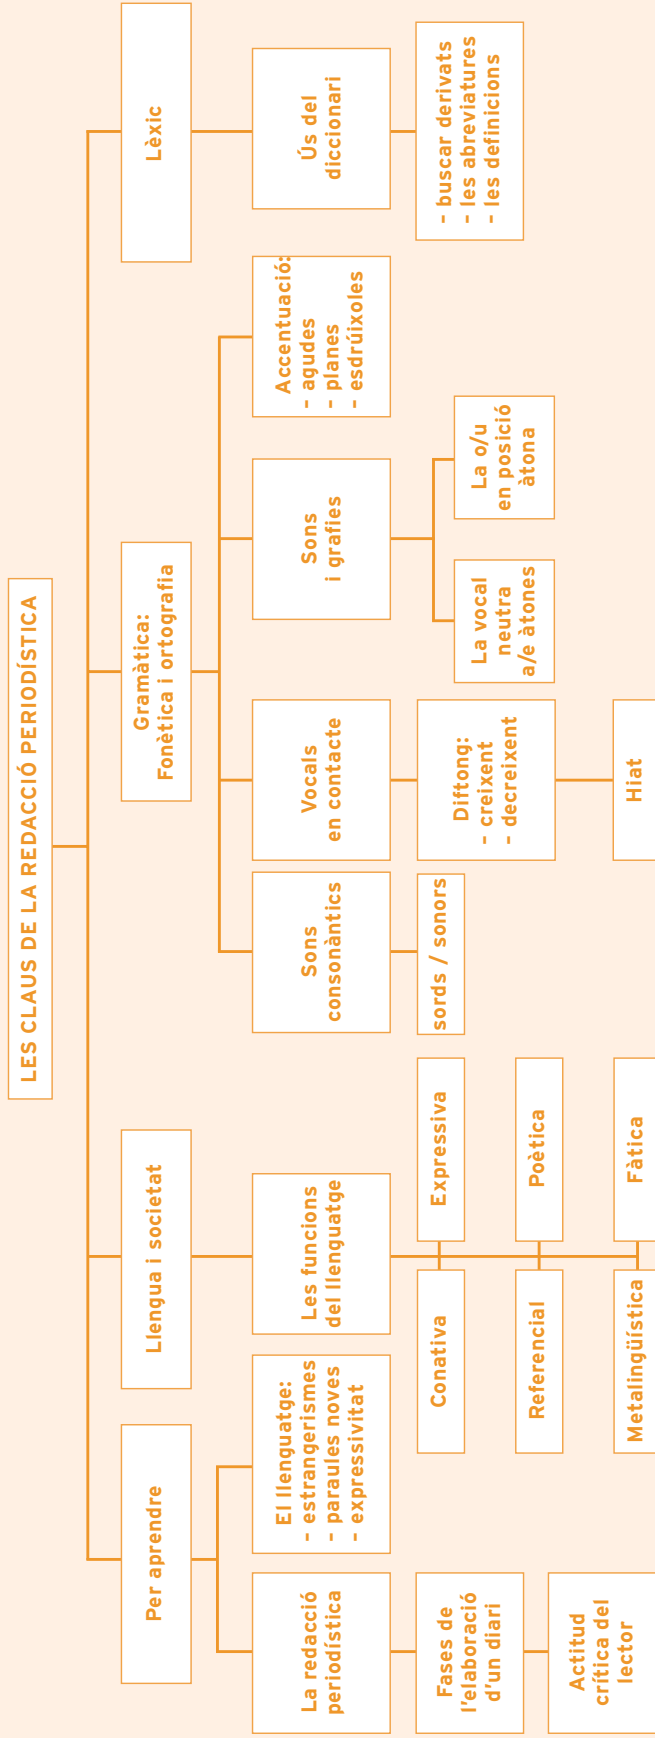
LES CLAUS DE LA REDACCIÓ PERIODÍSTICA

Lèxic

Ús del diccionari

- buscar derivats
- les abreviatures
- les definicions

Gramàtica: Fonètica i ortografia

Accentuació:
- agudes
- planes
- esdrúixoles

Sons i grafies

La o/u en posició àtona

La vocal neutra a/e àtones

Vocals en contacte

Diftong:
- creixent
- decreixent

Hiat

Sons consonàntics

sords / sonors

Llengua i societat

Les funcions del llenguatge

Expressiva

Conativa

Poètica

Referencial

Fàtica

Metalingüística

Per aprendre

El llenguatge:
- estrangerismes
- paraules noves
- expressivitat

La redacció periodística

Fases de l'elaboració d'un diari

Actitud crítica del lector